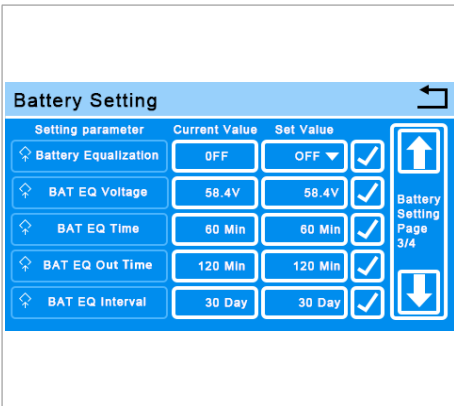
Battery Setting

| Setting parameter | Current Value | Set Value |
|---|---|---|
| Battery Equalization | 0FF | OFF |
| BAT EQ Voltage | 58.4V | 58.4V |
| BAT EQ Time | 60 Min | 60 Min |
| BAT EQ Out Time | 120 Min | 120 Min |
| BAT EQ Interval | 30 Day | 30 Day |

Battery Setting Page 3/4